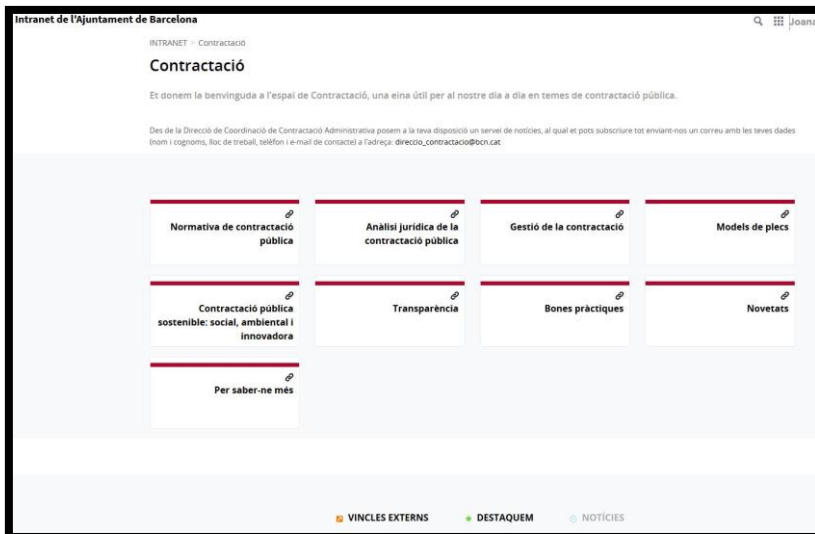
Intranet de l'Ajuntament de Barcelona

Joana

INTRANET > Contractació

Contractació

Et donem la benvinguda a l'espai de Contractació, una eina útil per al nostre dia a dia en temes de contractació pública.

Des de la Direcció de Coordinació de Contractació Administrativa posem a la teva disposició un servei de notícies, al qual et pots subscriure tot enviant-nos un correu amb les teves dades (nom i cognoms, lloc de treball, telèfon i e-mail de contacte) a l'adreça: direccio_contractacio@bcn.cat

Normativa de contractació pública

Anàlisi jurídica de la contractació pública

Gestió de la contractació

Models de plecs

Contractació pública sostenible: social, ambiental i innovadora

Transparència

Bones pràctiques

Novetats

Per saber-ne més

VINCLES EXTERNS

DESTAQUEM

NOTÍCIES